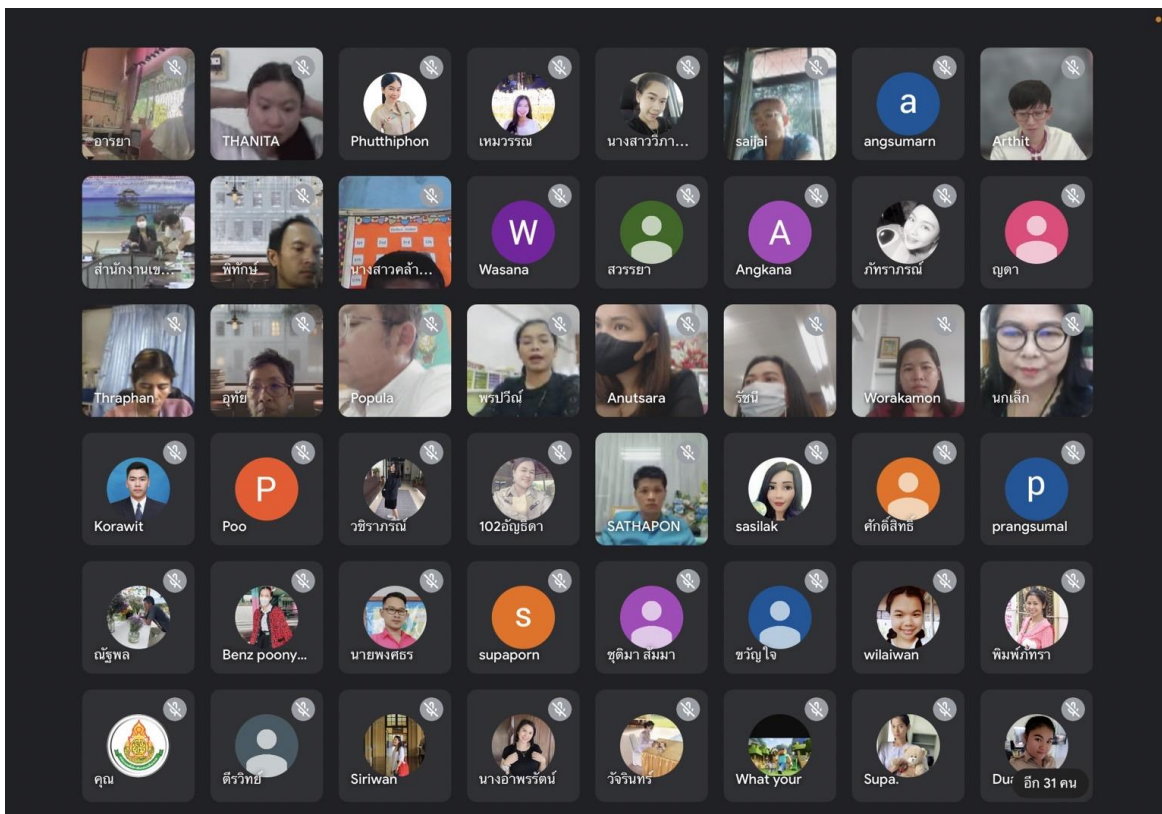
อารยา
THANITA
Phutthiphon
เหมวรรณ
นางสาววิภา...
saijai
a
angsumarn
Arthit

สำนักงานเข...
พิทักษ์
นางสาวคล้า...
W
Wasana
สวรรยา
A
Angkana
ภัทราภรณ์
ญดา

Thraphan
อุทัย
Popula
พรปวีณ์
Anutsara
รัชนี
Worakamon
นกเล็ก

Korawit
P
Poo
วชิราภรณ์
102อัญชิตา
SATHAPON
sasilak
ศักดิ์สิทธิ์
p
prangsumal

ณัฐพล
Benz poony...
นายพงศธร
s
supaporn
ชุติมา สัมมา
ขวัญใจ
wilaiwan
พิมพ์ภัทรา

คุณ
ดีรวิทย์
Siriwan
นางอาพรรัตน์
วัจรินทร์
What your
Supa.
Du
อีก 31 คน